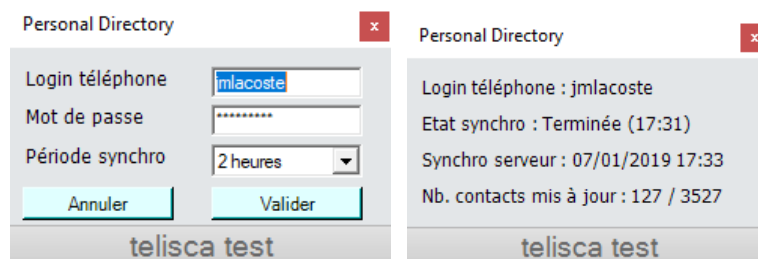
Personal Directory
x

Login téléphone jmlacoste

Mot de passe *********

Période synchro 2 heures

Annuler Valider

telisca test

Personal Directory
x

Login téléphone : jmlacoste

Etat synchro : Terminée (17:31)

Synchro serveur : 07/01/2019 17:33

Nb. contacts mis à jour : 127 / 3527

telisca test